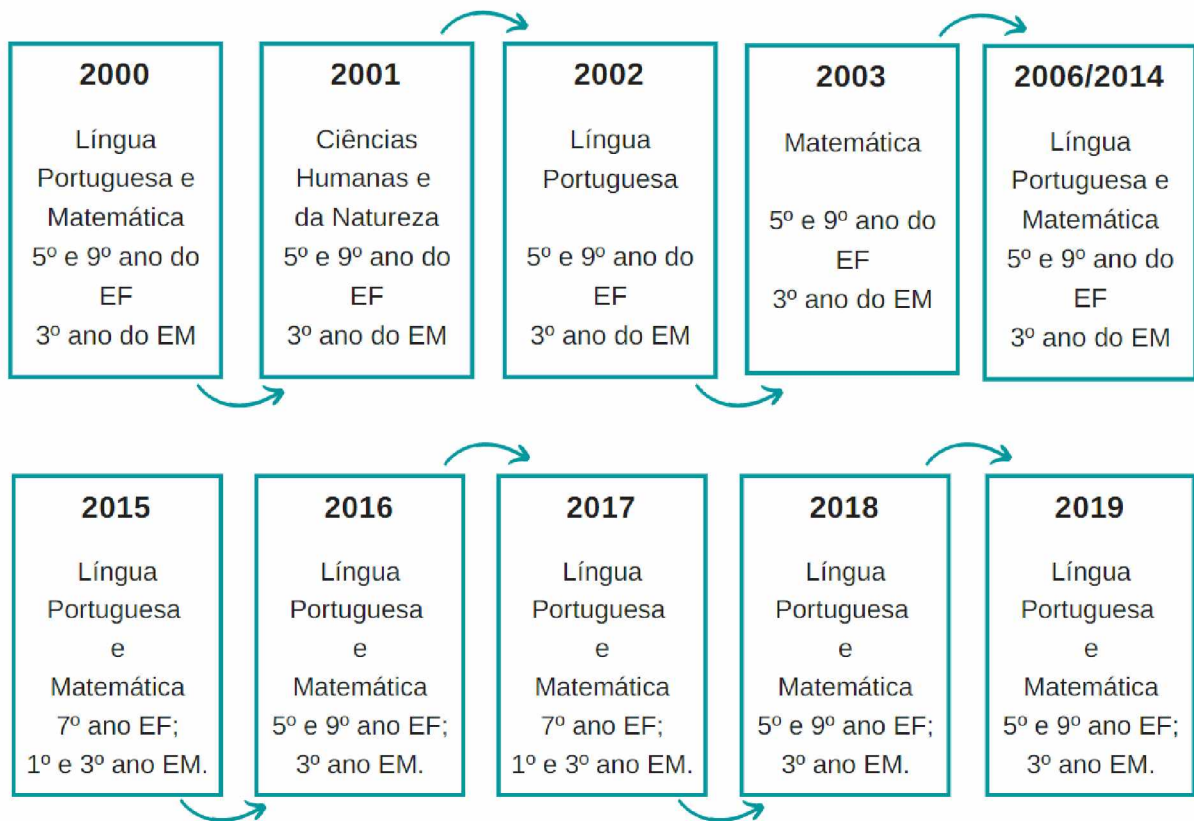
2000

Língua Portuguesa e Matemática
5º e 9º ano do EF
3º ano do EM

2001

Ciências Humanas e da Natureza
5º e 9º ano do EF
3º ano do EM

2002

Língua Portuguesa

5º e 9º ano do EF
3º ano do EM

2003

Matemática

5º e 9º ano do EF
3º ano do EM

2006/2014

Língua Portuguesa e Matemática
5º e 9º ano do EF
3º ano do EM

2015

Língua Portuguesa e Matemática
7º ano EF;
1º e 3º ano EM.

2016

Língua Portuguesa e Matemática
5º e 9º ano EF;
3º ano EM.

2017

Língua Portuguesa e Matemática
7º ano EF;
1º e 3º ano EM.

2018

Língua Portuguesa e Matemática
5º e 9º ano EF;
3º ano EM.

2019

Língua Portuguesa e Matemática
5º e 9º ano EF;
3º ano EM.